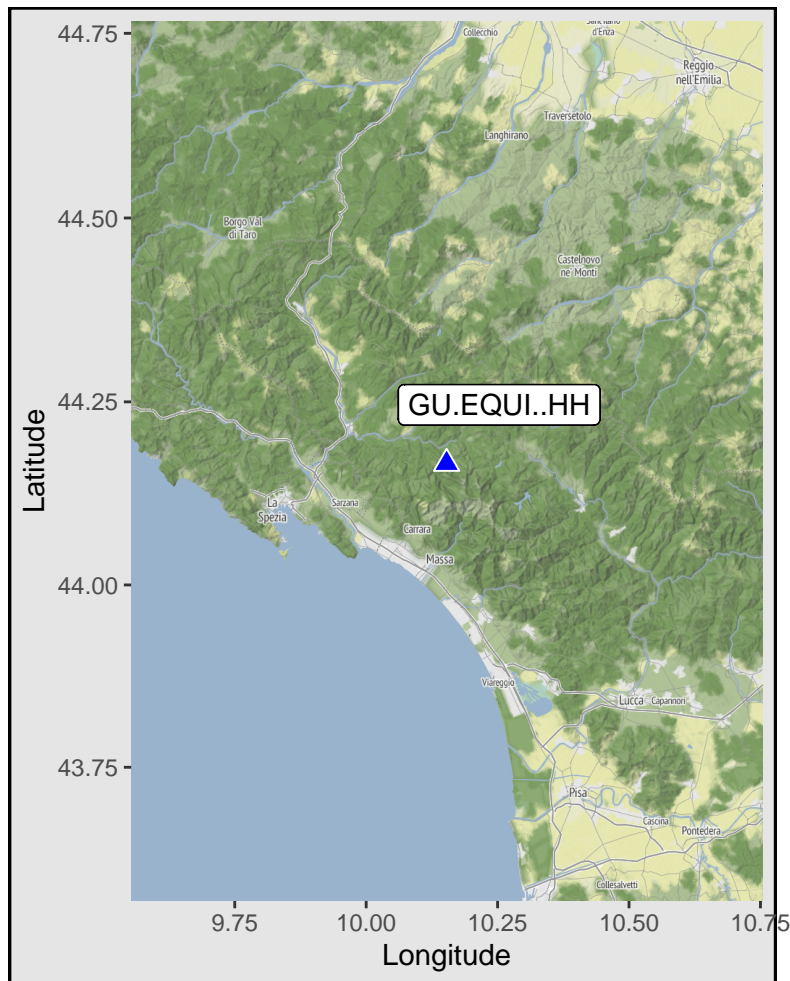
44.75
44.50
44.25
44.00
43.75
Latitude

Sant'Ilario d'Enza
Collecchio
Reggio nell'Emilia
Traversetolo
Langhirano
Borgo Val di Taro
Castelnovo ne' Monti
GU.EQUI..HH
La Spezia
Sarzana
Carrara
Massa
Viareggio
Lucca
Capannori
Pisa
Cascina
Pontedera
Collesalvetti

9.75
10.00
10.25
10.50
10.75
Longitude